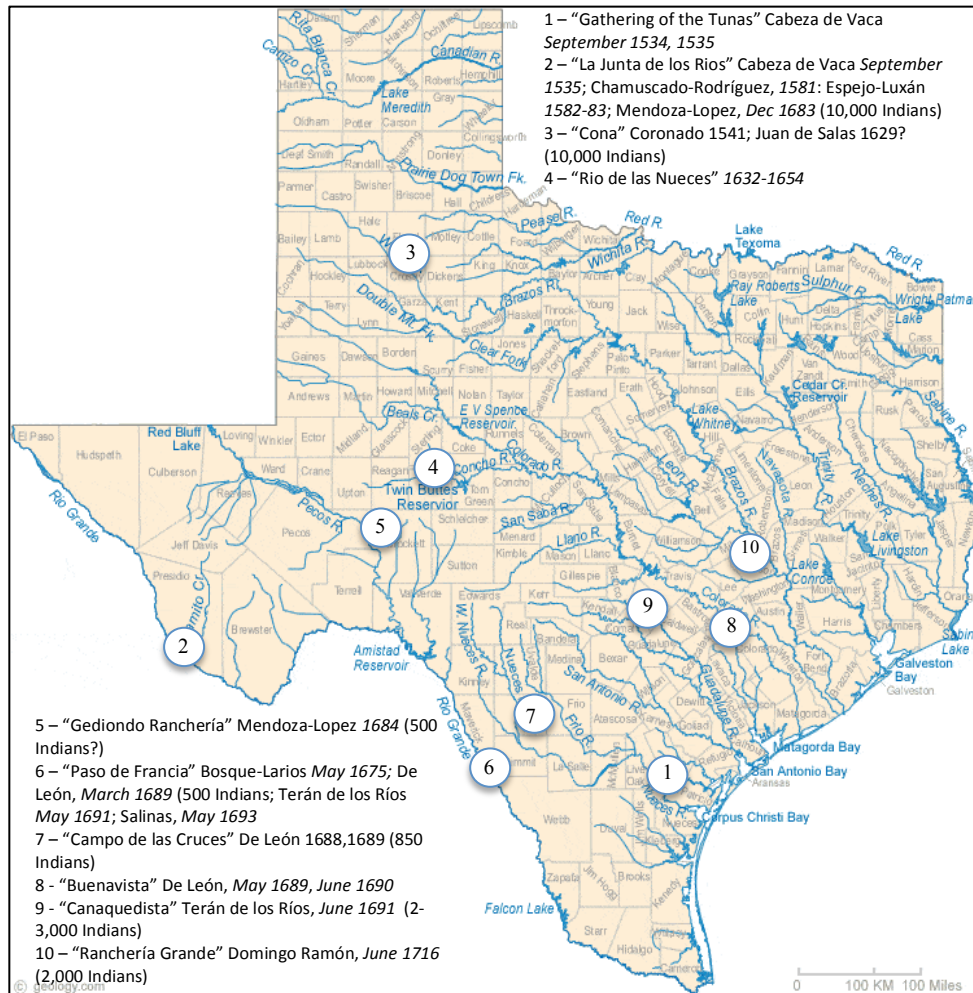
1 – "Gathering of the Tunas" Cabeza de Vaca *September 1534, 1535*
2 – "La Junta de los Rios" Cabeza de Vaca *September 1535*; Chamuscado-Rodríguez, *1581*: Espejo-Luxán *1582-83*; Mendoza-Lopez, *Dec 1683* (10,000 Indians)
3 – "Cona" Coronado 1541; Juan de Salas 1629? (10,000 Indians)
4 – "Rio de las Nueces" *1632-1654*

Rita Blanca Cr.
Canadian R.
Lake Meredith
Prairie Dog Town Fk.
Pease R.
Red R.
Lake Texoma
Red R.
Wichita R.
Brazos R.
Double Mt. Fk.
Clear Fork
Ray Roberts Lake
Sulphur R.
Wright Patman Lake
Cedar Cr. Reservoir
Sabine R.
Lake Whitney
Red Bluff Lake
Beals Cr.
E V Spence Reservoir
Concho R.
Colorado R.
Twin Buttes Reservoir
Pecos R.
San Saba R.
Llano R.
Leon R.
Brazos R.
Navasota R.
Trinity R.
Neches R.
Lake Livingston
Lake Conroe
Rio Grande
Alamito Cr.
Amistad Reservoir
W. Nueces R.
Nueces R.
Frio R.
San Antonio R.
Guadalupe R.
Colorado R.
Galveston Bay
Sabine Lake
Matagorda Bay
San Antonio Bay
Corpus Christi Bay
Falcon Lake

1 2 3 4 5 6 7 8 9 10

5 – "Gediondo Ranchería" Mendoza-Lopez *1684* (500 Indians?)
6 – "Paso de Francia" Bosque-Larios *May 1675;* De León, *March 1689* (500 Indians; Terán de los Ríos *May 1691*; Salinas, *May 1693*
7 – "Campo de las Cruces" De León 1688,1689 (850 Indians)
8 - "Buenavista" De León, *May 1689*, *June 1690*
9 - "Canaquedista" Terán de los Ríos, *June 1691* (2-3,000 Indians)
10 – "Ranchería Grande" Domingo Ramón, *June 1716* (2,000 Indians)

© geology.com
0 100 KM 100 Miles